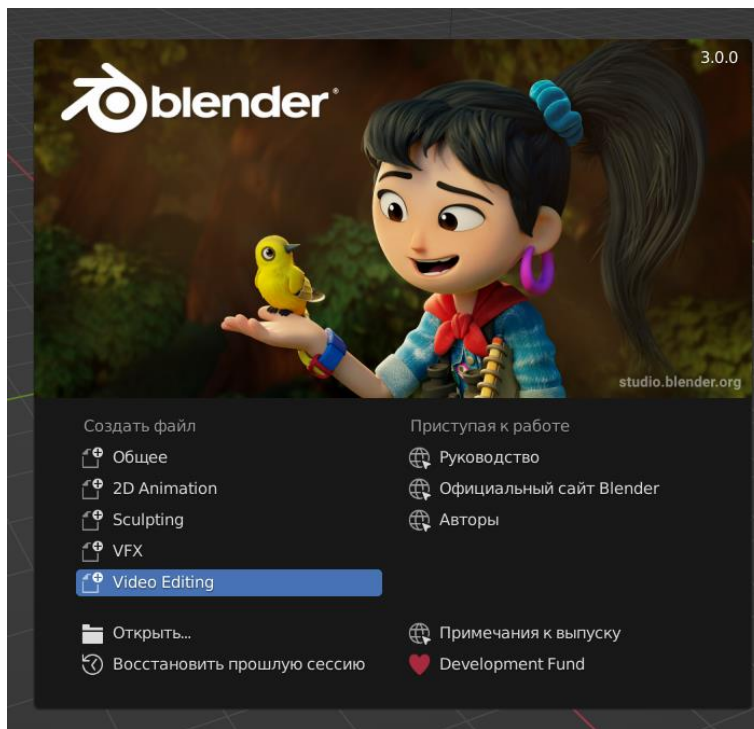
blender

3.0.0

studio.blender.org

Создать файл

Общее

2D Animation

Sculpting

VFX

Video Editing

Открыть...

Восстановить прошлую сессию

Приступая к работе

Руководство

Официальный сайт Blender

Авторы

Примечания к выпуску

Development Fund